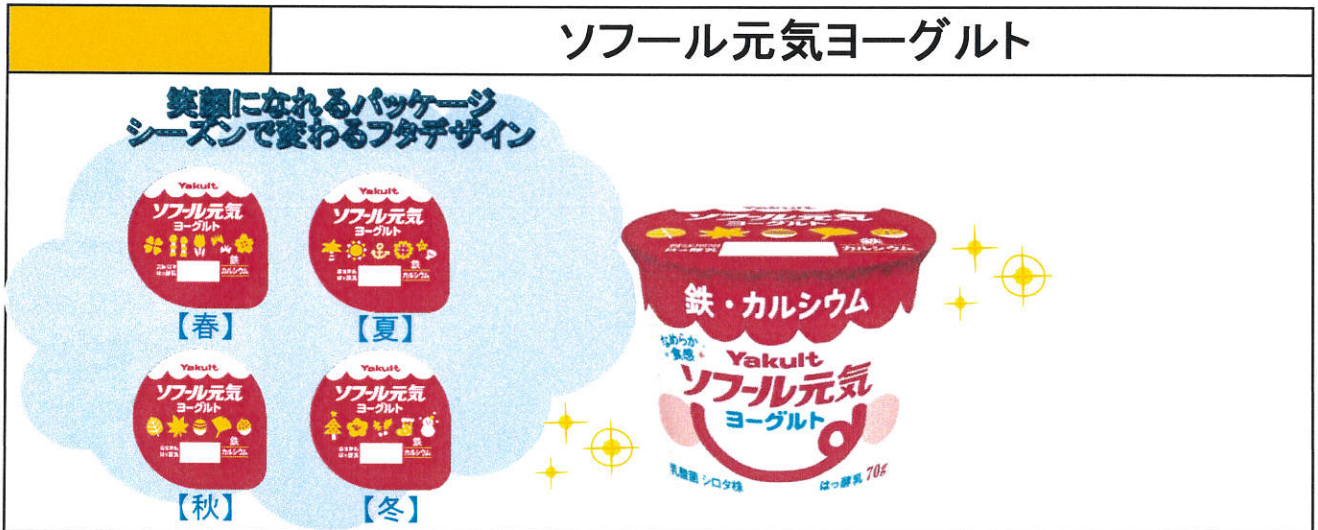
ソフール元気ヨーグルト

笑顔になれるパッケージ
シーズンで変わるフタデザイン

Yakult
ソフール元気
ヨーグルト
鉄
カルシウム
【春】

Yakult
ソフール元気
ヨーグルト
鉄
カルシウム
【夏】

Yakult
ソフール元気
ヨーグルト
鉄
カルシウム
【秋】

Yakult
ソフール元気
ヨーグルト
鉄
カルシウム
【冬】

ソフール元気
鉄
カルシウム
鉄・カルシウム
なめらか食感
Yakult
ソフール元気
ヨーグルト
乳酸菌 シロタ株
はっ酵乳 70g